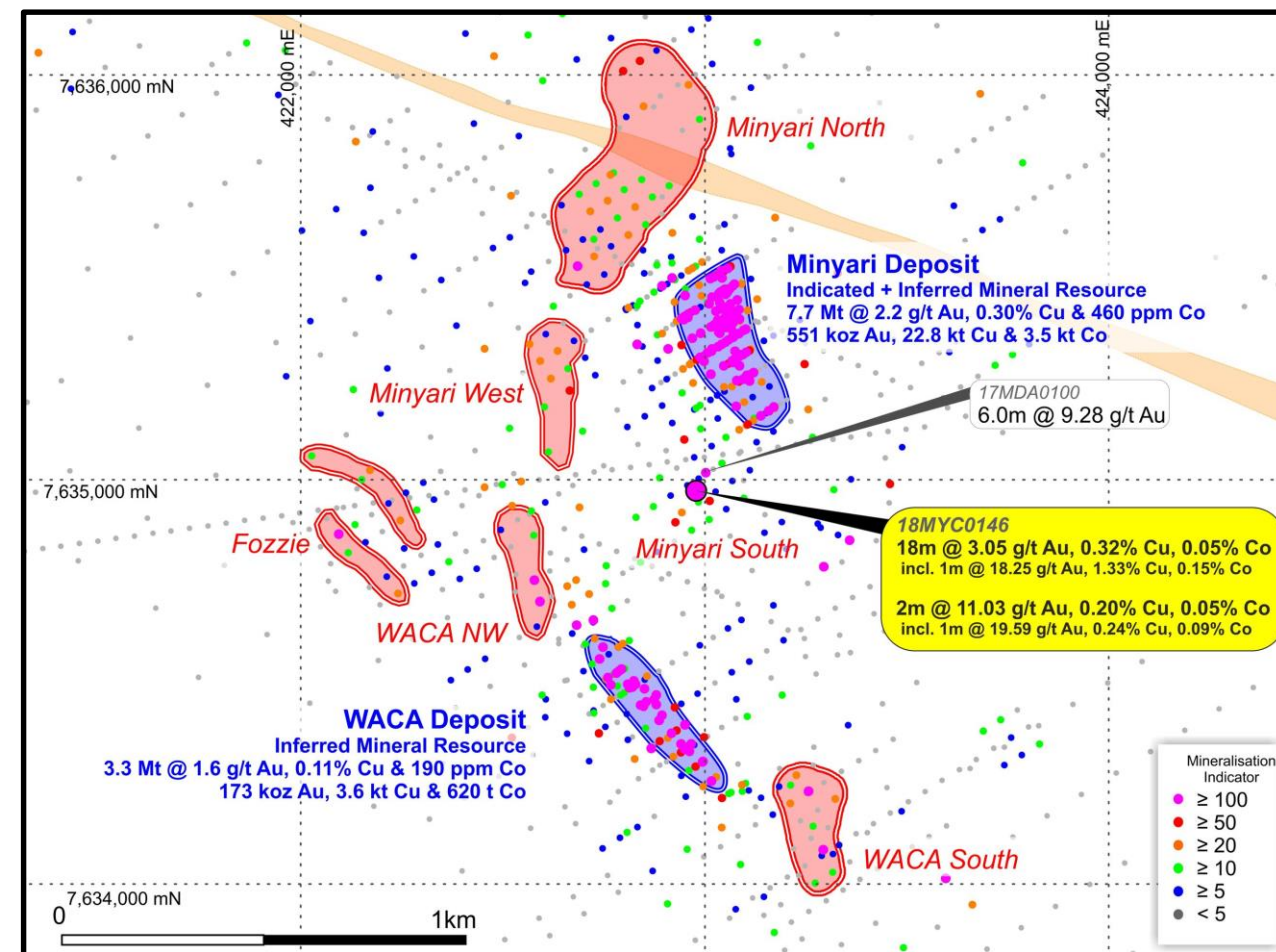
7,636,000 mN
422,000 mE
424,000 mE
Minyari North
Minyari Deposit
Indicated + Inferred Mineral Resource
7.7 Mt @ 2.2 g/t Au, 0.30% Cu & 460 ppm Co
551 koz Au, 22.8 kt Cu & 3.5 kt Co
Minyari West
17MDA0100
6.0m @ 9.28 g/t Au
7,635,000 mN
18MYC0146
18m @ 3.05 g/t Au, 0.32% Cu, 0.05% Co
incl. 1m @ 18.25 g/t Au, 1.33% Cu, 0.15% Co

2m @ 11.03 g/t Au, 0.20% Cu, 0.05% Co
incl. 1m @ 19.59 g/t Au, 0.24% Cu, 0.09% Co
Fozzie
Minyari South
WACA NW
WACA Deposit
Inferred Mineral Resource
3.3 Mt @ 1.6 g/t Au, 0.11% Cu & 190 ppm Co
173 koz Au, 3.6 kt Cu & 620 t Co
Mineralisation Indicator
≥ 100
≥ 50
≥ 20
≥ 10
≥ 5
< 5
WACA South
7,634,000 mN
0
1km